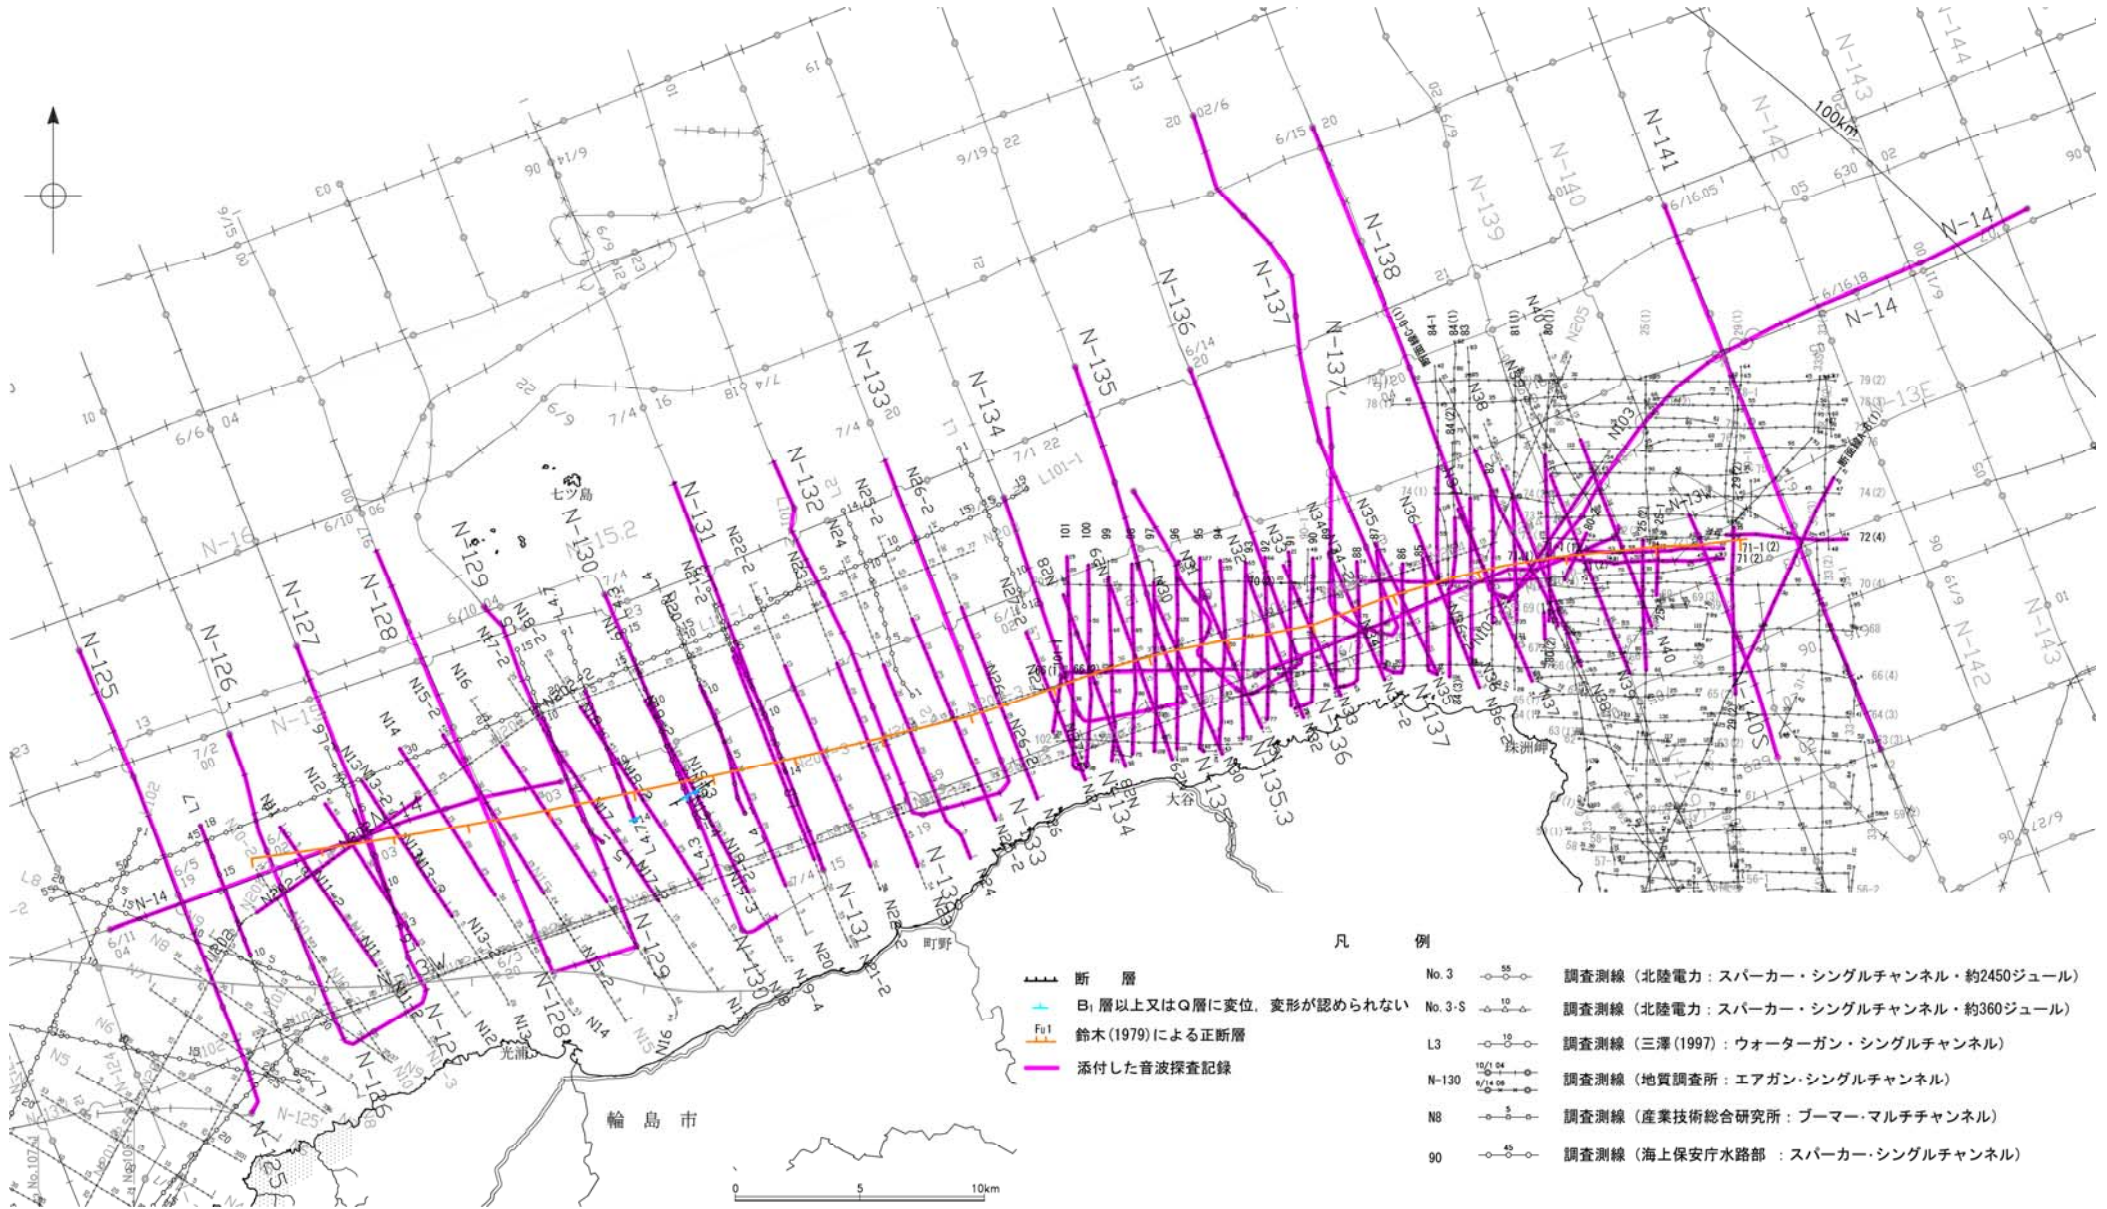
N-125
N-126
N-127
N-128
N-129
N-130
N-131
N-132
N-133
N-134
N-135
N-136
N-137
N-138
N-139
N-140
N-141
N-142
N-143
N-144
N-14
N-16
N-15
N-15.2
N-137'
N-13E
N-13W
七ツ島
大谷
珠洲岬
町野
光浦
輪島市
100km

凡　　例

断　層
$B_1$ 層以上又はQ層に変位，変形が認められない
Fu1 鈴木（1979）による正断層
添付した音波探査記録

| | |
|---|---|
| No. 3 | 調査測線（北陸電力：スパーカー・シングルチャンネル・約2450ジュール） |
| No. 3-S | 調査測線（北陸電力：スパーカー・シングルチャンネル・約360ジュール） |
| L3 | 調査測線（三澤（1997）：ウォーターガン・シングルチャンネル） |
| N-130 | 調査測線（地質調査所：エアガン・シングルチャンネル） |
| N8 | 調査測線（産業技術総合研究所：ブーマー・マルチチャンネル） |
| 90 | 調査測線（海上保安庁水路部　：スパーカー・シングルチャンネル） |

0　5　10km